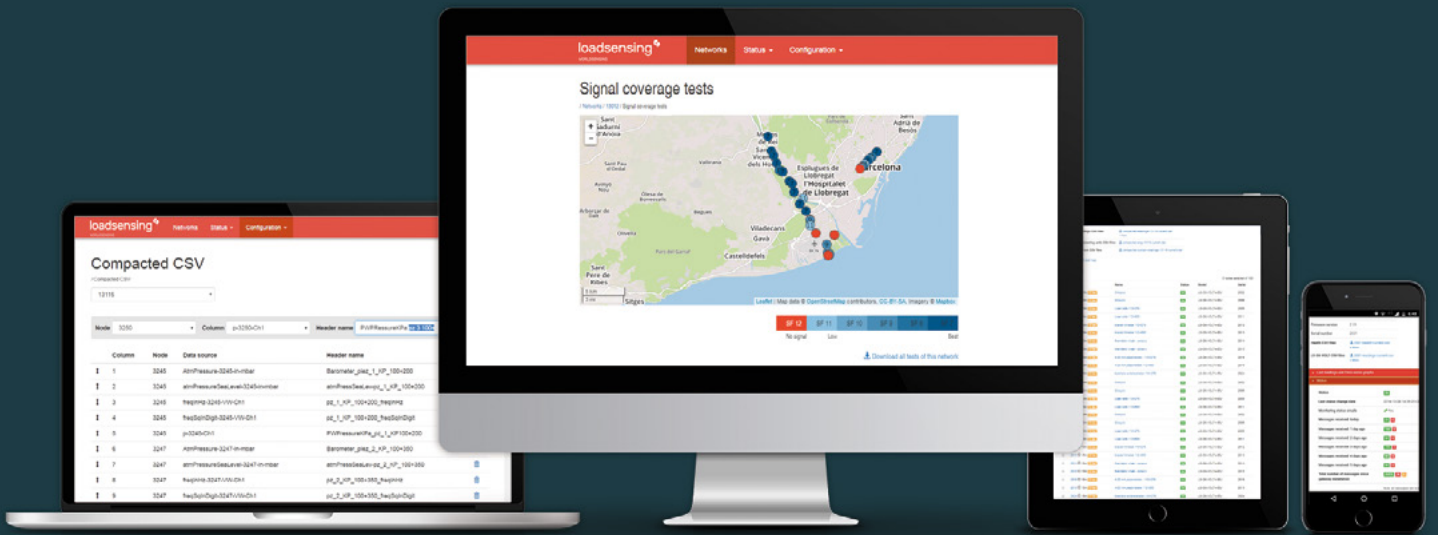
loadsensing
Networks Status ▾ Configuration ▾

Signal coverage tests

/ Networks / 1002 / Signal coverage tests

Sant Adrià de Besòs
Sant Cugat del Vallès
Sant Vicenç dels Horts
Esplugues de Llobregat
l'Hospitalet de Llobregat
Barcelona
Sant Andreu de la Barca
Vallirana
Avinyó Nou
Olesa de Bonesvalls
Begues
Viladecans
Gavà
Castelldefels
Sant Pere de Ribes
Sitges
Leaflet | Map data © OpenStreetMap contributors, CC-BY-SA, Imagery © Mapbox

SF 12 SF 11 SF 10 SF 9 SF 8 SF 7
No signal Low Best

Download all tests of this network

loadsensing
Networks Status ▾ Configuration ▾

Compacted CSV
/ Compacted CSV
12116

Node 3250 Column p3250-Ch1 Header name PiWPressureVPa_1_KP_100+200

| | Column | Node | Data source | Header name |
|---|---|---|---|---|
| | 1 | 3245 | AtmPressure-3245-in-mbar | Barometer_pied_1_KP_100+200 |
| | 2 | 3245 | atmPressureSeaLevel-3245-in-mbar | atmPressSeaLev-pz_1_KP_100+350 |
| | 3 | 3245 | freqInHz-3245-VW-Ch1 | pz_1_KP_100+200_freqHz |
| | 4 | 3245 | freqSqInDigit-3245-VW-Ch1 | pz_1_KP_100+200_freqSqInDigit |
| | 5 | 3245 | p3245-Ch1 | PiWPressureVPa_pz_1_KP100+200 |
| | 6 | 3247 | AtmPressure-3247-in-mbar | Barometer_piezo_2_KP_100+350 |
| | 7 | 3247 | atmPressureSeaLevel-3247-in-mbar | atmPressSeaLev-pz_2_KP_100+350 |
| | 8 | 3247 | freqInHz-3247-VW-Ch1 | pz_2_KP_100+350_freqInHz |
| | 9 | 3247 | freqSqInDigit-3247-VW-Ch1 | pz_2_KP_100+350_freqSqInDigit |